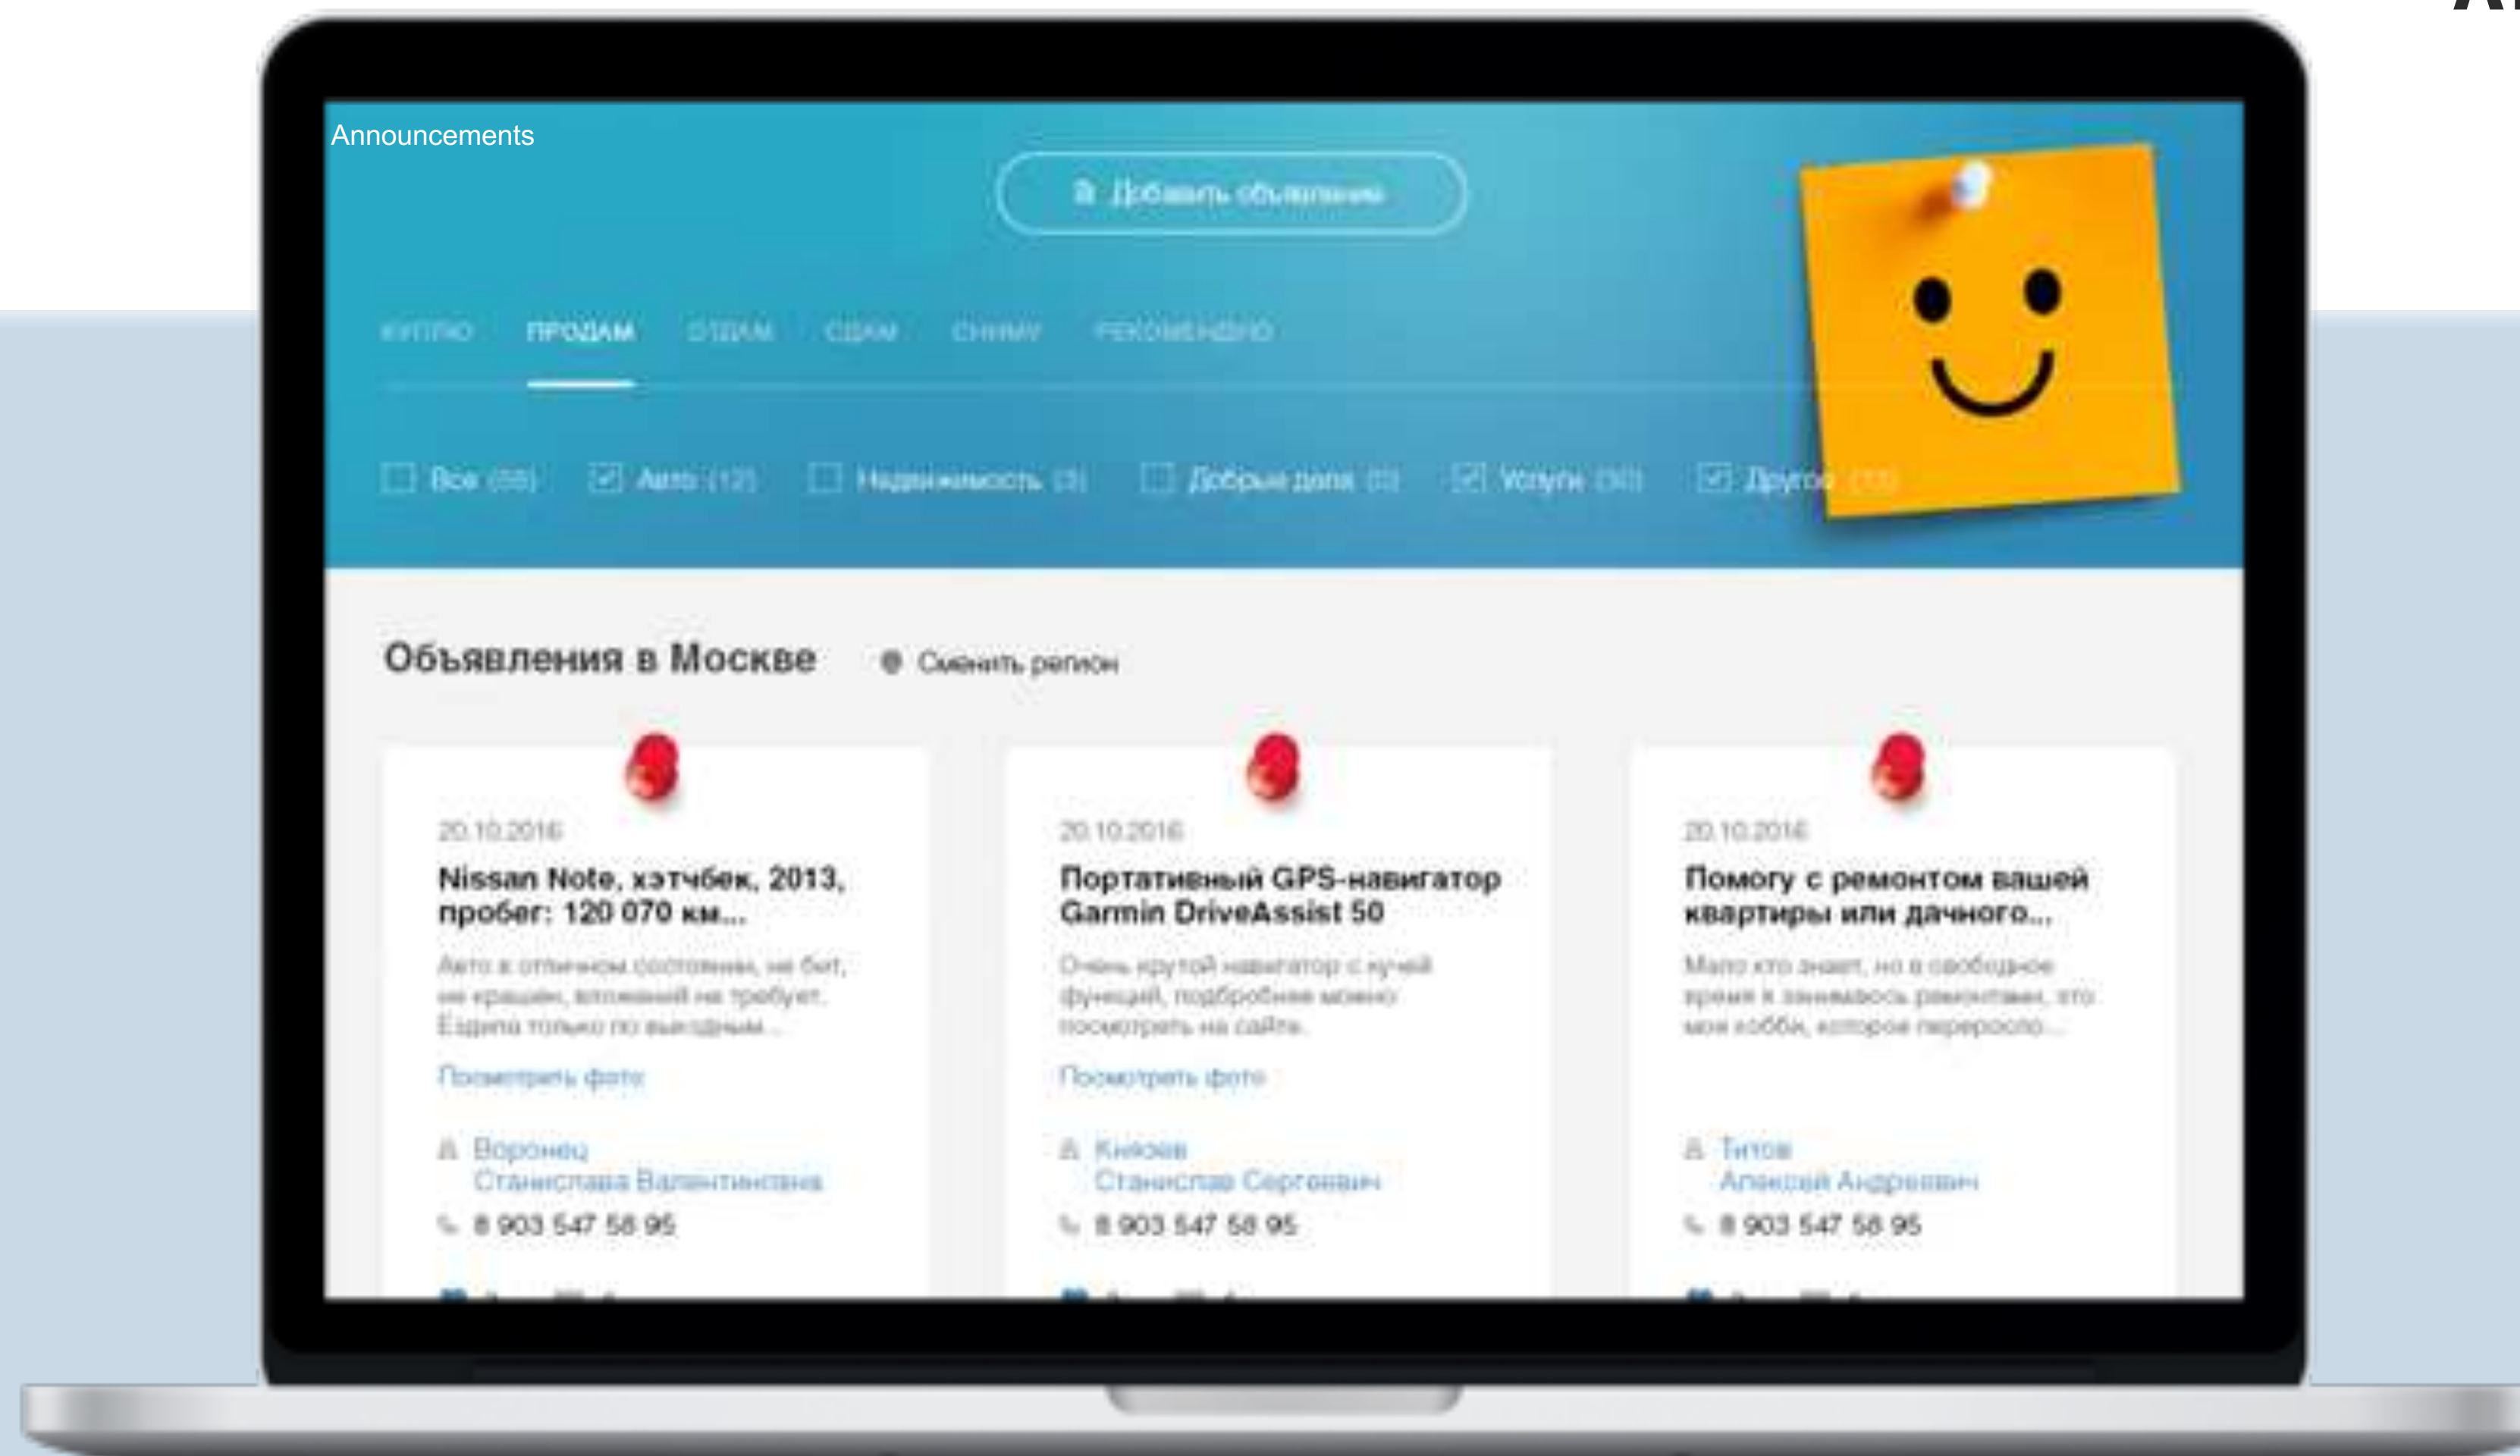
Announcements

Добавить объявление

КУПЛЮ ПРОДАМ ОТДАМ СДАМ СНИМУ РЕКОМЕНДУЮ

Все (58) Авто (12) Недвижимость (3) Добрые дела (0) Услуги (30) Другое (13)

Объявления в Москве

Сменить регион

20.10.2016

Nissan Note, хэтчбек, 2013, пробег: 120 070 км...

Авто в отличном состоянии, не бит, не крашен, вложений не требует. Ездила только по выходным...

Посмотреть фото

Воронец Станислава Валентиновна

8 903 547 58 95

20.10.2016

Портативный GPS-навигатор Garmin DriveAssist 50

Очень крутой навигатор с кучей функций, подробнее можно посмотреть на сайте.

Посмотреть фото

Князев Станислав Сергеевич

8 903 547 58 95

20.10.2016

Помогу с ремонтом вашей квартиры или дачного...

Мало кто знает, но в свободное время я занимаюсь ремонтами, это моя хобби, которое переросло...

Титов Алексей Андреевич

8 903 547 58 95